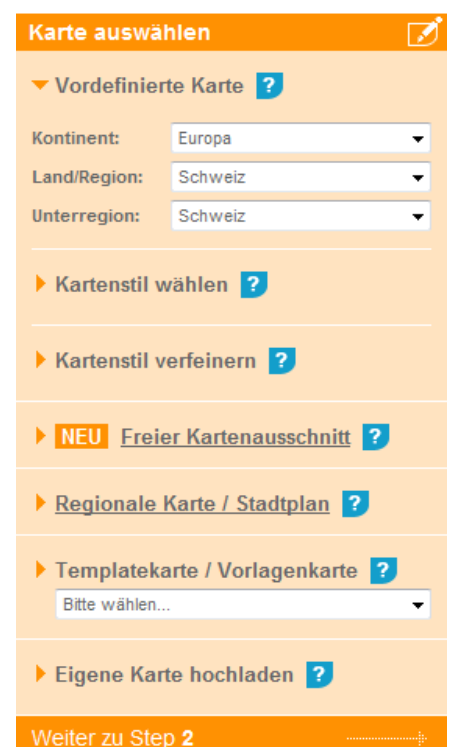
Karte auswählen

Vordefinierte Karte ?

Kontinent: Europa
Land/Region: Schweiz
Unterregion: Schweiz

Kartenstil wählen ?

Kartenstil verfeinern ?

NEU Freier Kartenausschnitt ?

Regionale Karte / Stadtplan ?

Templatekarte / Vorlagenkarte ?
Bitte wählen...

Eigene Karte hochladen ?

Weiter zu Step 2